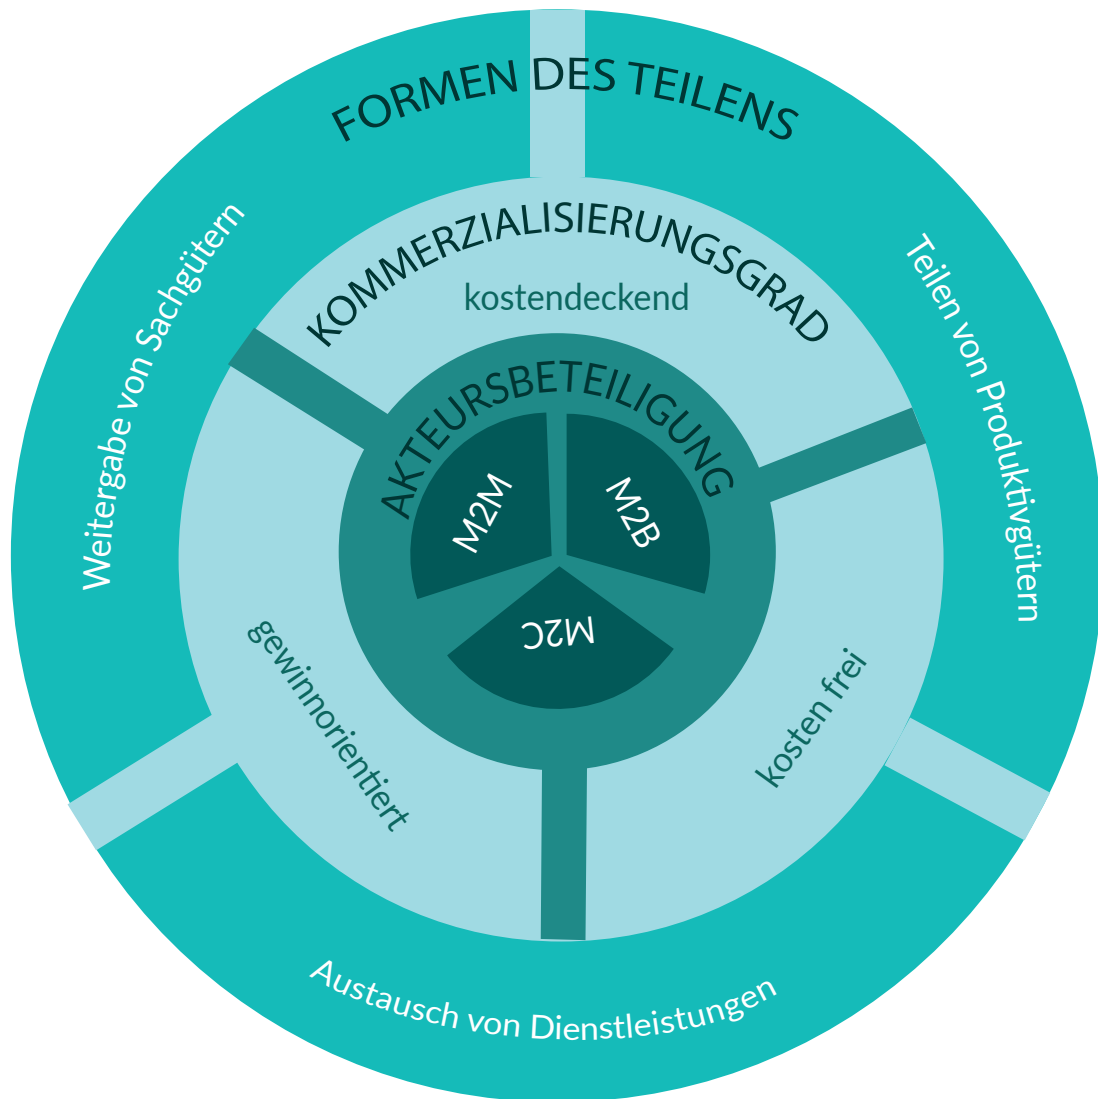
FORMEN DES TEILENS

Weitergabe von Sachgütern

Teilen von Produktivgütern

Austausch von Dienstleistungen

KOMMERZIALISIERUNGSGRAD

kostendeckend

gewinnorientiert

kosten frei

AKTEURSBETEILIGUNG

M2M

M2B

M2C